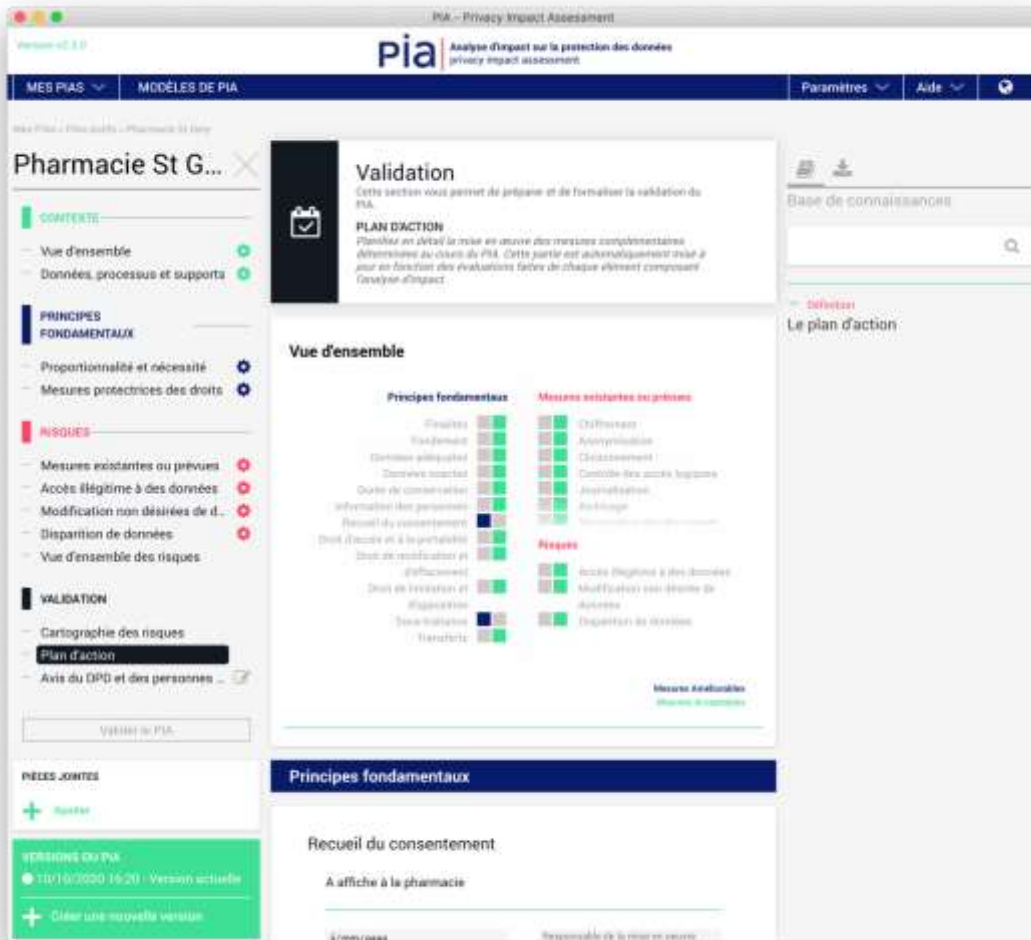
PIA - Privacy Impact Assessment

Version v2.3.0

pia Analyse d'impact sur la protection des données privacy impact assessment

MES PIAS
MODÈLES DE PIA
Paramètres
Aide

Mes Pias › Pias actifs › Pharmacie St Gery

Pharmacie St G...

CONTEXTE
Vue d'ensemble
Données, processus et supports

PRINCIPES FONDAMENTAUX
Proportionnalité et nécessité
Mesures protectrices des droits

RISQUES
Mesures existantes ou prévues
Accès illégitime à des données
Modification non désirées de d...
Disparition de données
Vue d'ensemble des risques

VALIDATION
Cartographie des risques
Plan d'action
Avis du DPD et des personnes ...

Valider le PIA

PIÈCES JOINTES
Ajouter

VERSIONS DU PIA
10/10/2020 16:20 - Version actuelle
Créer une nouvelle version

Validation
Cette section vous permet de préparer et de formaliser la validation du PIA.
PLAN D'ACTION
Planifiez en détail la mise en œuvre des mesures complémentaires déterminées au cours du PIA. Cette partie est automatiquement mise à jour en fonction des évaluations faites de chaque élément composant l'analyse d'impact.

Vue d'ensemble

Principes fondamentaux
Finalités
Fondement
Données adéquates
Données exactes
Durée de conservation
Information des personnes
Recueil du consentement
Droit d'accès et à la portabilité
Droit de rectification et d'effacement
Droit de limitation et d'opposition
Sous-traitance
Transferts

Mesures existantes ou prévues
Chiffrement
Anonymisation
Cloisonnement
Contrôle des accès logiques
Journalisation
Archivage
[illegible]

Risques
Accès illégitime à des données
Modification non désirée de données
Disparition de données

Mesures Améliorables
Mesures Acceptables

Principes fondamentaux

Recueil du consentement
A affiche à la pharmacie
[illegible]
Responsable de la mise en œuvre

Base de connaissances
Définition
Le plan d'action